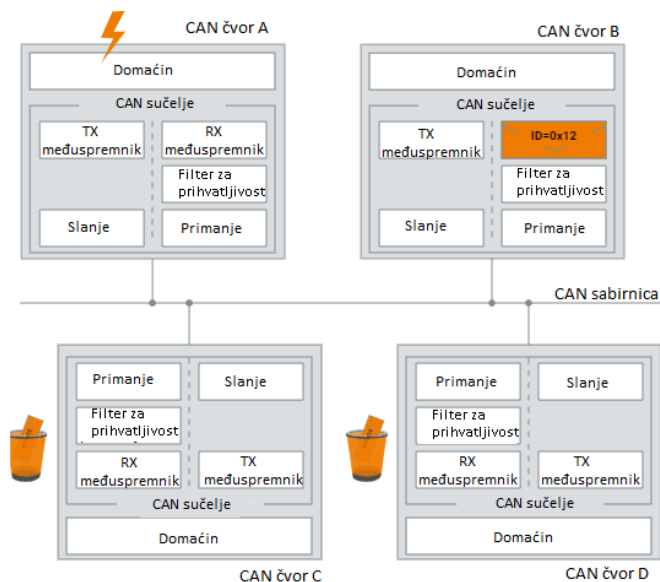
CAN čvor A

Domaćin

CAN sučelje

TX međuspremnik

RX međuspremnik

Filter za prihvatljivost

Slanje

Primanje

CAN čvor B

Domaćin

CAN sučelje

TX međuspremnik

ID=0x12

Filter za prihvatljivost

Slanje

Primanje

CAN sabirnica

Primanje

Slanje

Filter za prihvatljivost

RX međuspremnik

TX međuspremnik

CAN sučelje

Domaćin

CAN čvor C

Primanje

Slanje

Filter za prihvatljivost

RX međuspremnik

TX međuspremnik

CAN sučelje

Domaćin

CAN čvor D